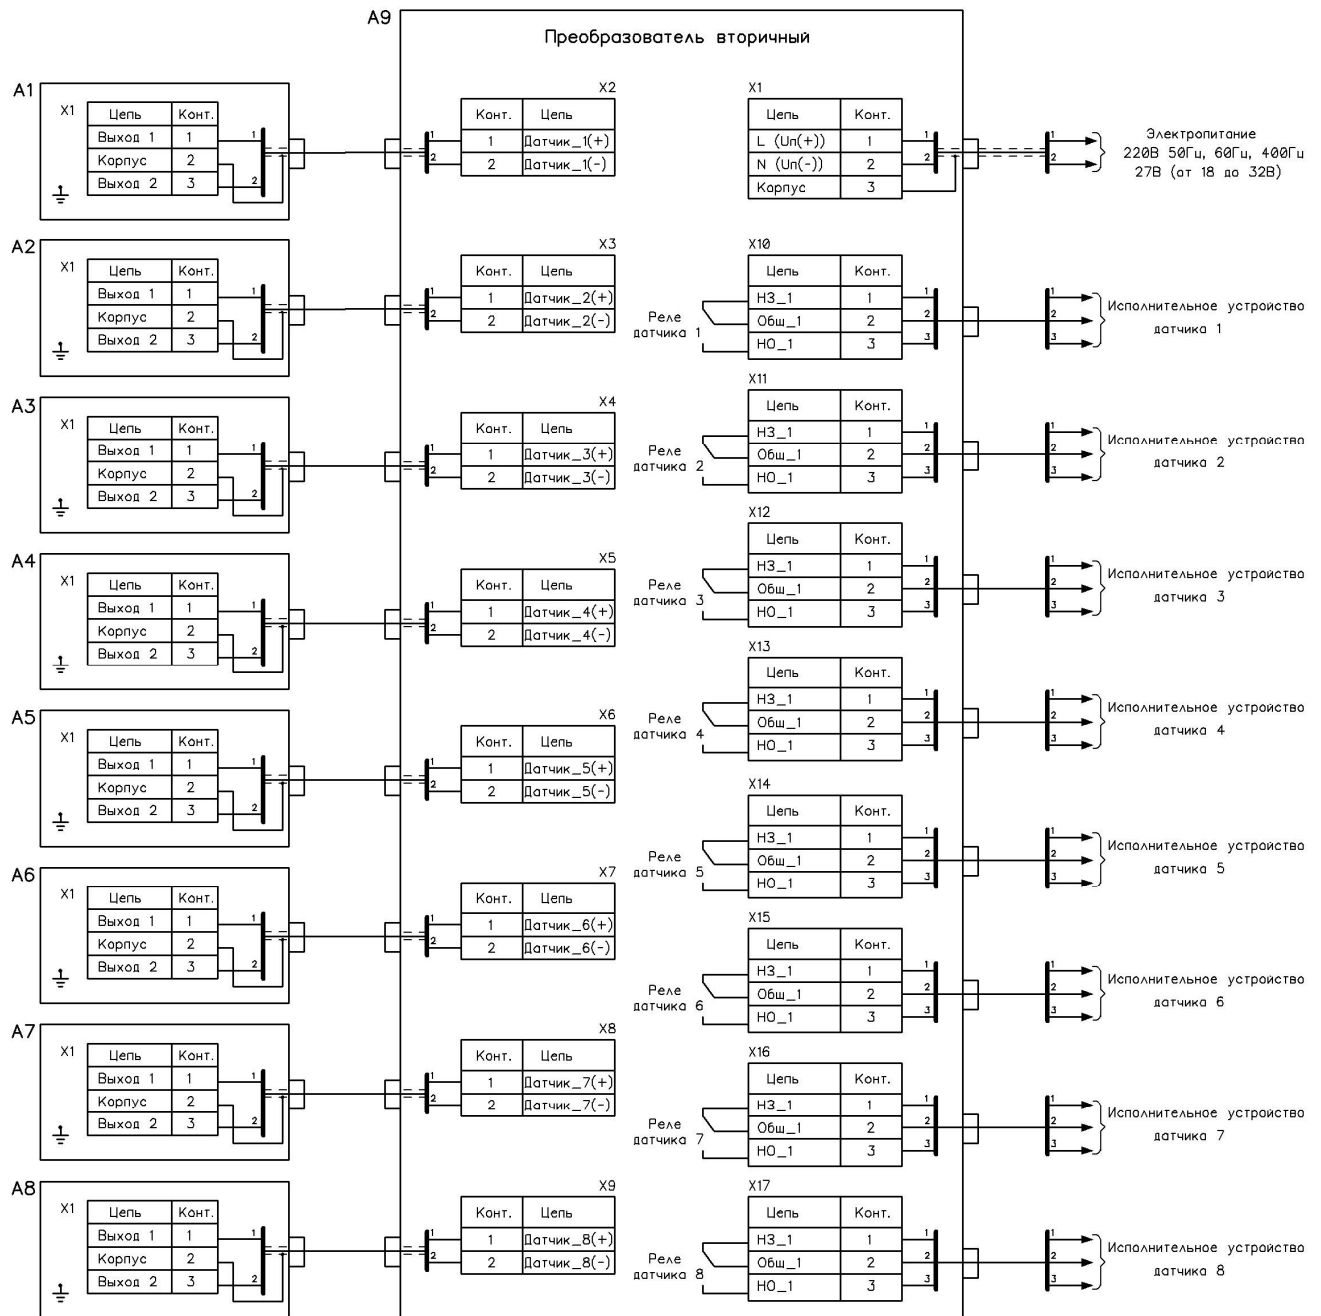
A9

Преобразователь вторичный

A1

X1

| Цепь | Конт. |
|---|---|
| Выход 1 | 1 |
| Корпус | 2 |
| Выход 2 | 3 |

1
2

X2

| Конт. | Цепь |
|---|---|
| 1 | Датчик_1(+) |
| 2 | Датчик_1(-) |

1
2

X1

| Цепь | Конт. |
|---|---|
| L (Uп(+)) | 1 |
| N (Uп(-)) | 2 |
| Корпус | 3 |

1
2

Электропитание
220В 50Гц, 60Гц, 400Гц
27В (от 18 до 32В)

A2

X1

| Цепь | Конт. |
|---|---|
| Выход 1 | 1 |
| Корпус | 2 |
| Выход 2 | 3 |

1
2

X3

| Конт. | Цепь |
|---|---|
| 1 | Датчик_2(+) |
| 2 | Датчик_2(-) |

Реле датчика 1

X10

| Цепь | Конт. |
|---|---|
| НЗ_1 | 1 |
| Общ_1 | 2 |
| НО_1 | 3 |

1
2
3

Исполнительное устройство датчика 1

A3

X1

| Цепь | Конт. |
|---|---|
| Выход 1 | 1 |
| Корпус | 2 |
| Выход 2 | 3 |

1
2

X4

| Конт. | Цепь |
|---|---|
| 1 | Датчик_3(+) |
| 2 | Датчик_3(-) |

Реле датчика 2

X11

| Цепь | Конт. |
|---|---|
| НЗ_1 | 1 |
| Общ_1 | 2 |
| НО_1 | 3 |

1
2
3

Исполнительное устройство датчика 2

A4

X1

| Цепь | Конт. |
|---|---|
| Выход 1 | 1 |
| Корпус | 2 |
| Выход 2 | 3 |

1
2

X5

| Конт. | Цепь |
|---|---|
| 1 | Датчик_4(+) |
| 2 | Датчик_4(-) |

Реле датчика 3

X12

| Цепь | Конт. |
|---|---|
| НЗ_1 | 1 |
| Общ_1 | 2 |
| НО_1 | 3 |

1
2
3

Исполнительное устройство датчика 3

A5

X1

| Цепь | Конт. |
|---|---|
| Выход 1 | 1 |
| Корпус | 2 |
| Выход 2 | 3 |

1
2

X6

| Конт. | Цепь |
|---|---|
| 1 | Датчик_5(+) |
| 2 | Датчик_5(-) |

Реле датчика 4

X13

| Цепь | Конт. |
|---|---|
| НЗ_1 | 1 |
| Общ_1 | 2 |
| НО_1 | 3 |

1
2
3

Исполнительное устройство датчика 4

A6

X1

| Цепь | Конт. |
|---|---|
| Выход 1 | 1 |
| Корпус | 2 |
| Выход 2 | 3 |

1
2

X7

| Конт. | Цепь |
|---|---|
| 1 | Датчик_6(+) |
| 2 | Датчик_6(-) |

Реле датчика 5

X14

| Цепь | Конт. |
|---|---|
| НЗ_1 | 1 |
| Общ_1 | 2 |
| НО_1 | 3 |

1
2
3

Исполнительное устройство датчика 5

A7

X1

| Цепь | Конт. |
|---|---|
| Выход 1 | 1 |
| Корпус | 2 |
| Выход 2 | 3 |

1
2

X8

| Конт. | Цепь |
|---|---|
| 1 | Датчик_7(+) |
| 2 | Датчик_7(-) |

Реле датчика 6

X15

| Цепь | Конт. |
|---|---|
| НЗ_1 | 1 |
| Общ_1 | 2 |
| НО_1 | 3 |

1
2
3

Исполнительное устройство датчика 6

A8

X1

| Цепь | Конт. |
|---|---|
| Выход 1 | 1 |
| Корпус | 2 |
| Выход 2 | 3 |

1
2

X9

| Конт. | Цепь |
|---|---|
| 1 | Датчик_8(+) |
| 2 | Датчик_8(-) |

Реле датчика 7

X16

| Цепь | Конт. |
|---|---|
| НЗ_1 | 1 |
| Общ_1 | 2 |
| НО_1 | 3 |

1
2
3

Исполнительное устройство датчика 7

Реле датчика 8

X17

| Цепь | Конт. |
|---|---|
| НЗ_1 | 1 |
| Общ_1 | 2 |
| НО_1 | 3 |

1
2
3

Исполнительное устройство датчика 8